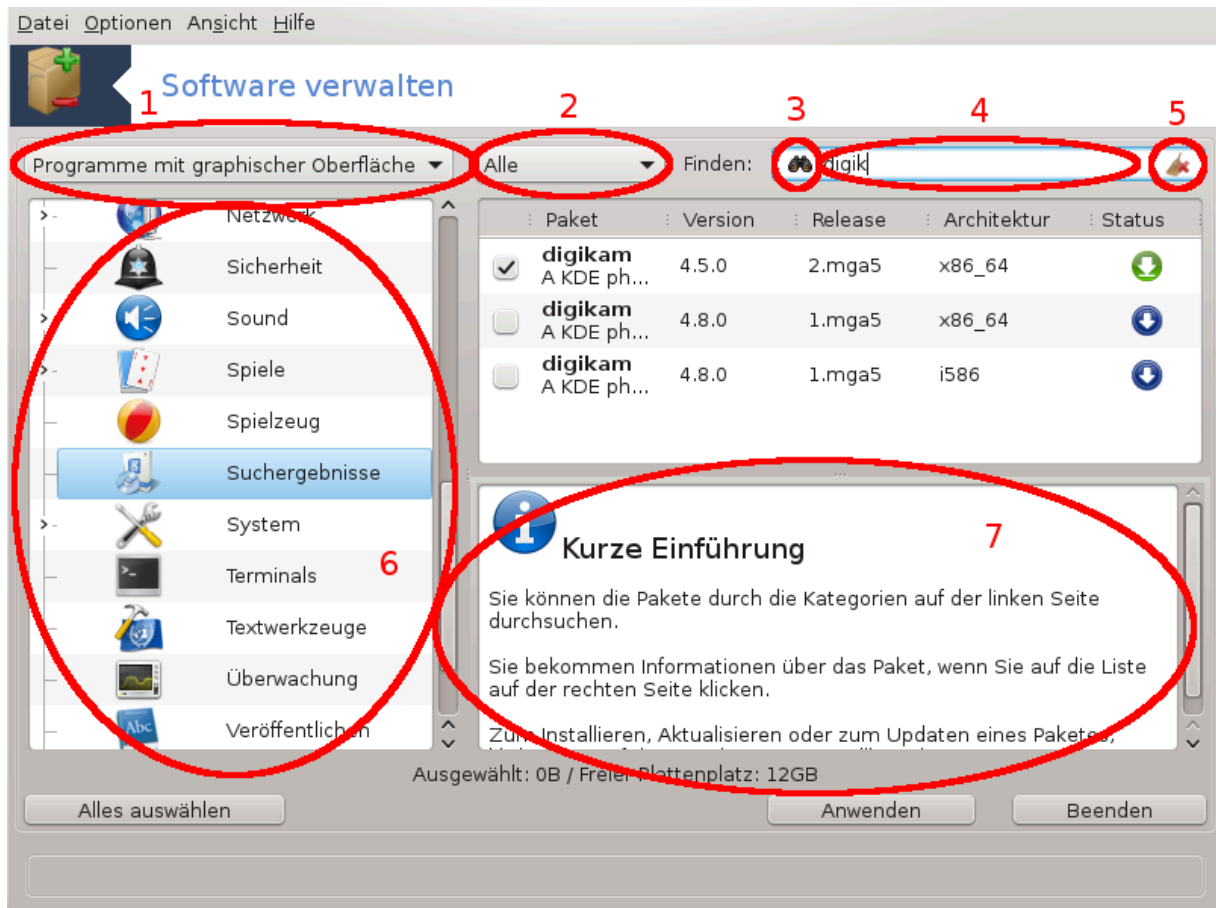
Datei Optionen Ansicht Hilfe

Software verwalten

1 2 3 4 5

Programme mit graphischer Oberfläche

Alle

Finden: digik

Netzwerk
Sicherheit
Sound
Spiele
Spielzeug
Suchergebnisse
System
Terminals
Textwerkzeuge
Überwachung
Veröffentlichen

6

| Paket | Version | Release | Architektur | Status |
|---|---|---|---|---|
| digikam A KDE ph... | 4.5.0 | 2.mga5 | x86_64 | |
| digikam A KDE ph... | 4.8.0 | 1.mga5 | x86_64 | |
| digikam A KDE ph... | 4.8.0 | 1.mga5 | i586 | |

7

Kurze Einführung

Sie können die Pakete durch die Kategorien auf der linken Seite durchsuchen.

Sie bekommen Informationen über das Paket, wenn Sie auf die Liste auf der rechten Seite klicken.

Zum Installieren, Aktualisieren oder zum Updaten eines Paketes, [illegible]

Ausgewählt: 0B / Freier Plattenplatz: 12GB

Alles auswählen

Anwenden

Beenden